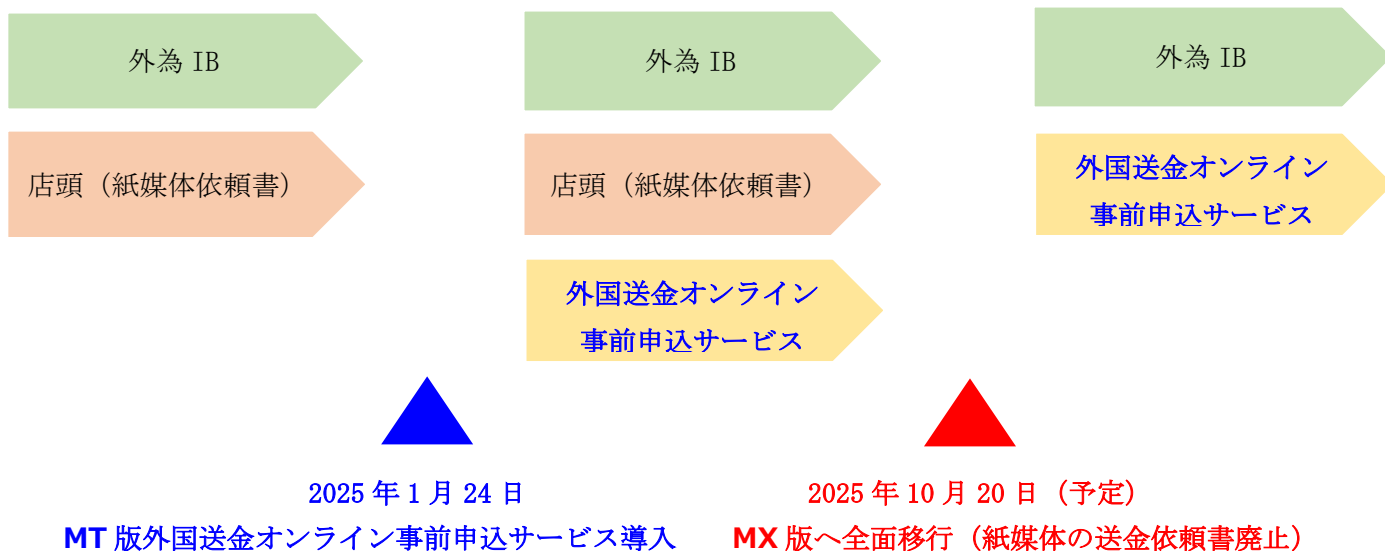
外為 IB

店頭（紙媒体依頼書）

外為 IB

店頭（紙媒体依頼書）

外国送金オンライン事前申込サービス

外為 IB

外国送金オンライン事前申込サービス

2025 年 1 月 24 日
MT 版外国送金オンライン事前申込サービス導入

2025 年 10 月 20 日（予定）
MX 版へ全面移行（紙媒体の送金依頼書廃止）